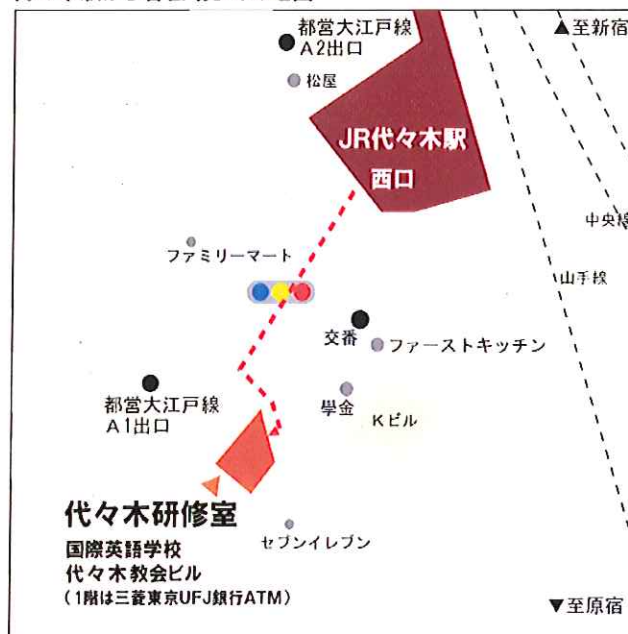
都営大江戸線
A2出口

▲至新宿

松屋

JR代々木駅
西口

中央線

ファミリーマート

山手線

交番

ファーストキッチン

都営大江戸線
A1出口

學金

Kビル

代々木研修室

セブンイレブン

国際英語学校
代々木教会ビル
(1階は三菱東京UFJ銀行ATM)

▼至原宿